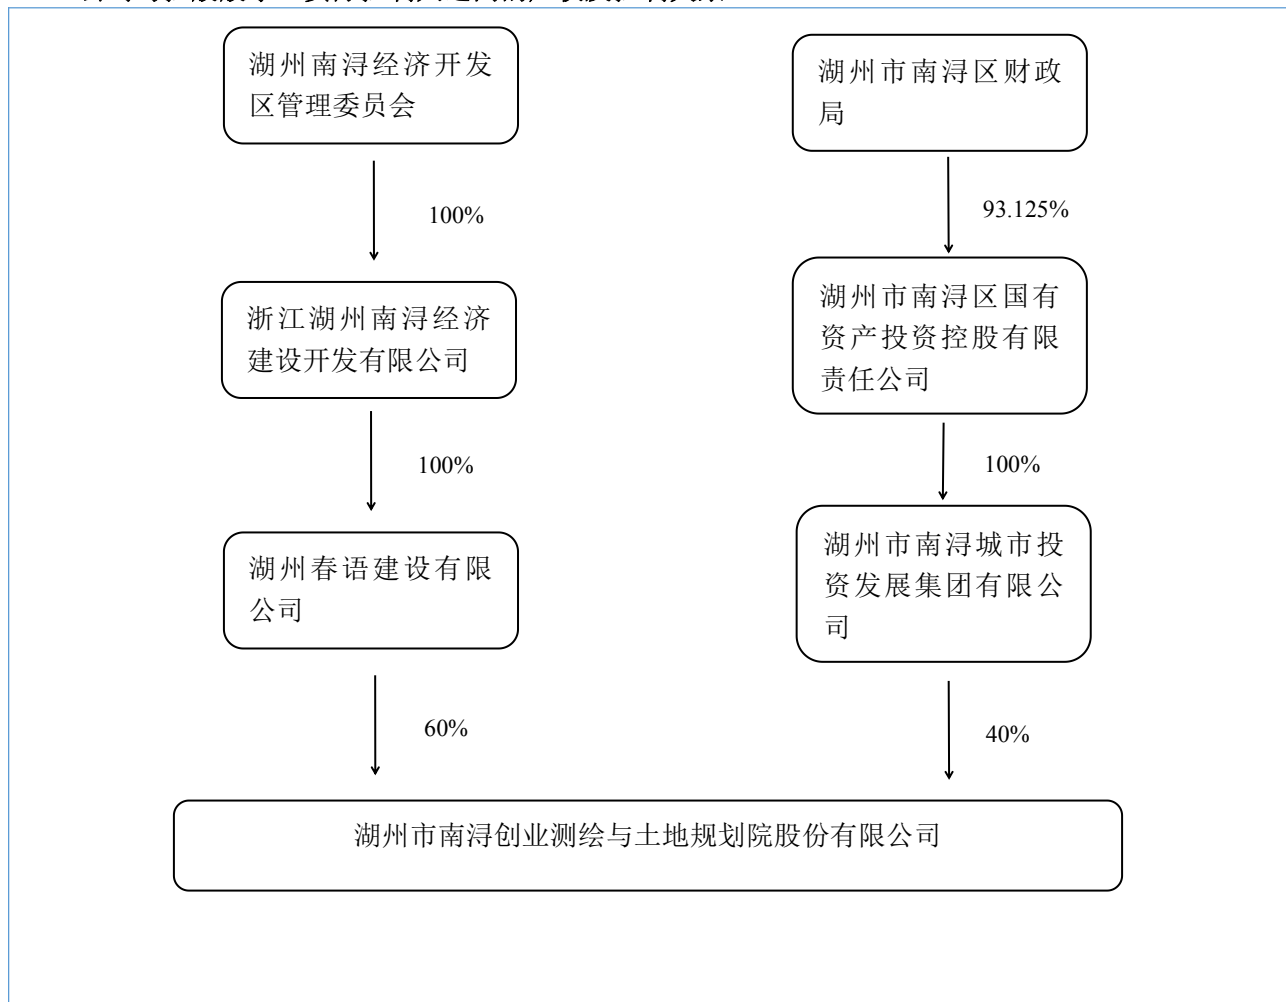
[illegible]

湖州南浔经济开发区管理委员会

100%

浙江湖州南浔经济建设开发有限公司

100%

湖州春语建设有限公司

60%

湖州市南浔区财政局

93.125%

湖州市南浔区国有资产投资控股有限责任公司

100%

湖州市南浔城市投资发展集团有限公司

40%

湖州市南浔创业测绘与土地规划院股份有限公司